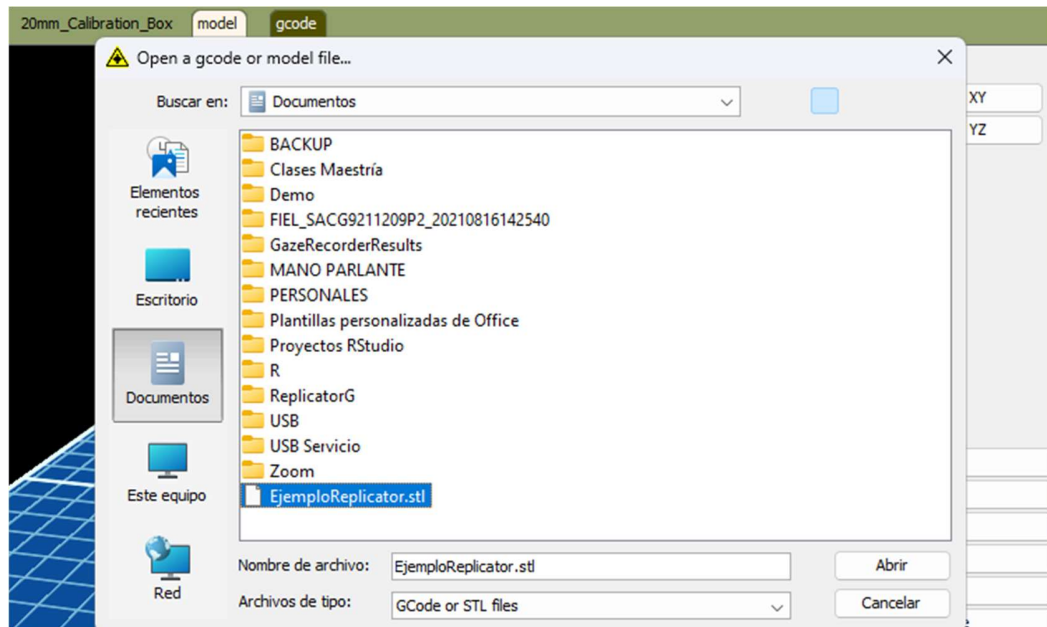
20mm_Calibration_Box model gcode

Open a gcode or model file...

Buscar en: Documentos

XY
YZ

Elementos recientes
Escritorio
Documentos
Este equipo
Red

BACKUP
Clases Maestría
Demo
FIEL_SACG9211209P2_20210816142540
GazeRecorderResults
MANO PARLANTE
PERSONALES
Plantillas personalizadas de Office
Proyectos RStudio
R
ReplicatorG
USB
USB Servicio
Zoom
EjemploReplicator.stl

Nombre de archivo: EjemploReplicator.stl
Abrir
Archivos de tipo: GCode or STL files
Cancelar